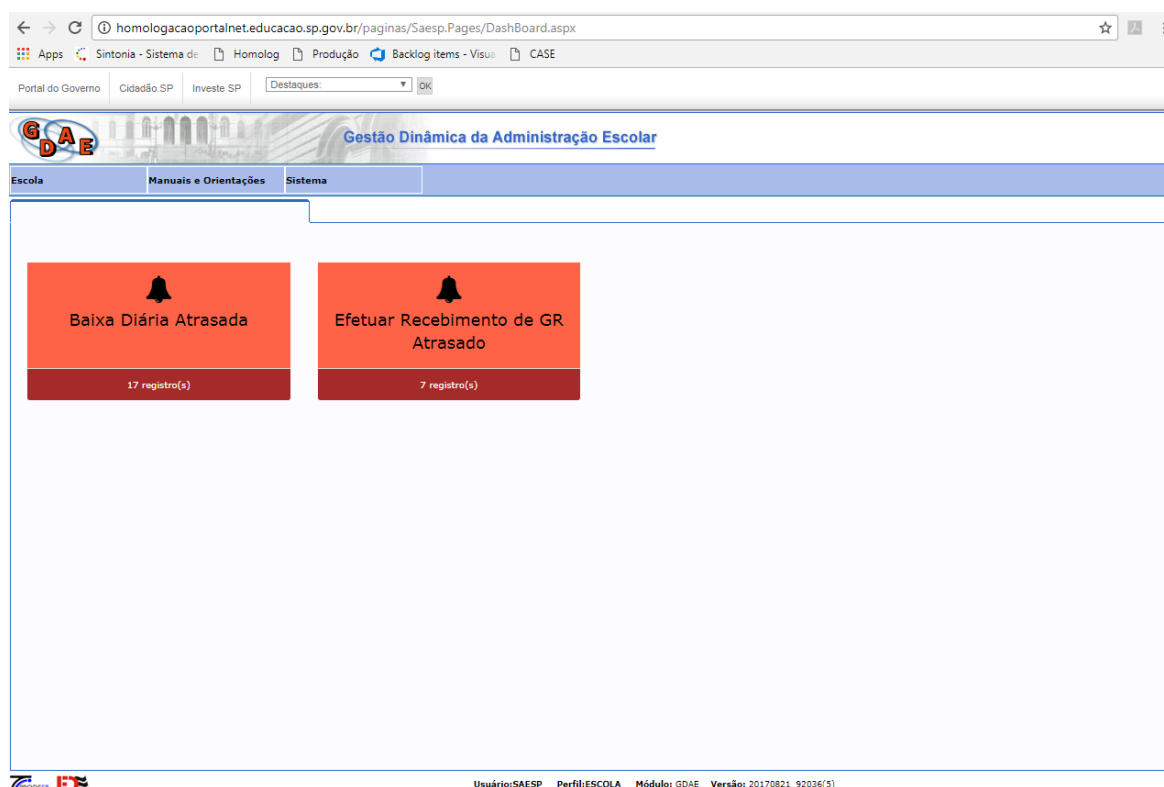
homologacaoportalnet.educacao.sp.gov.br/paginas/Saesp.Pages/DashBoard.aspx

Apps Sintonia - Sistema de Homolog Produção Backlog items - Visua CASE

Portal do Governo Cidadão.SP Investe SP Destaques: OK

GDAE Gestão Dinâmica da Administração Escolar

Escola Manuais e Orientações Sistema

Baixa Diária Atrasada

17 registro(s)

Efetuar Recebimento de GR Atrasado

7 registro(s)

Usuário:SAESP Perfil:ESCOLA Módulo: GDAE Versão: 20170821_92036(5)